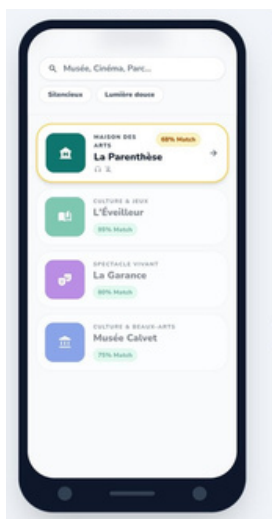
Musée, Cinéma, Parc...

Silencieux

Lumière douce

MAISON DES ARTS
98% Match
La Parenthèse

CULTURE & JEUX
L'Éveilleur
95% Match

SPECTACLE VIVANT
La Garance
80% Match

CULTURE & BEAUX-ARTS
Musée Calvet
75% Match